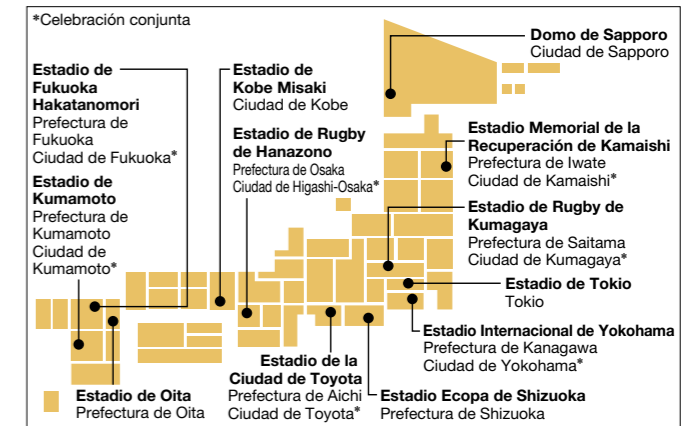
*Celebración conjunta

Domo de Sapporo
Ciudad de Sapporo

Estadio de Fukuoka Hakatanomori
Prefectura de Fukuoka
Ciudad de Fukuoka*

Estadio de Kobe Misaki
Ciudad de Kobe

Estadio de Rugby de Hanazono
Prefectura de Osaka
Ciudad de Higashi-Osaka*

Estadio de Kumamoto
Prefectura de Kumamoto
Ciudad de Kumamoto*

Estadio Memorial de la Recuperación de Kamaishi
Prefectura de Iwate
Ciudad de Kamaishi*

Estadio de Rugby de Kumagaya
Prefectura de Saitama
Ciudad de Kumagaya*

Estadio de Tokio
Tokio

Estadio Internacional de Yokohama
Prefectura de Kanagawa
Ciudad de Yokohama*

Estadio de la Ciudad de Toyota
Prefectura de Aichi
Ciudad de Toyota*

Estadio de Oita
Prefectura de Oita

Estadio Ecopa de Shizuoka
Prefectura de Shizuoka